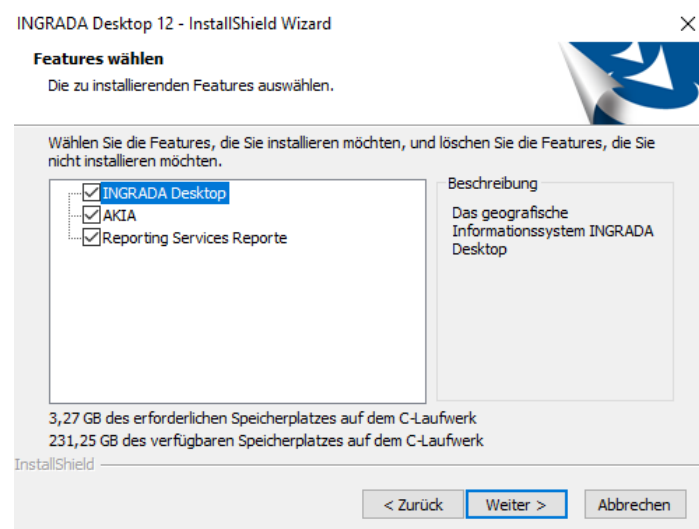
INGRADA Desktop 12 - InstallShield Wizard

Features wählen

Die zu installierenden Features auswählen.

Wählen Sie die Features, die Sie installieren möchten, und löschen Sie die Features, die Sie nicht installieren möchten.

INGRADA Desktop
AKIA
Reporting Services Reporte

Beschreibung

Das geografische Informationssystem INGRADA Desktop

3,27 GB des erforderlichen Speicherplatzes auf dem C-Laufwerk
231,25 GB des verfügbaren Speicherplatzes auf dem C-Laufwerk

InstallShield

< Zurück
Weiter >
Abbrechen